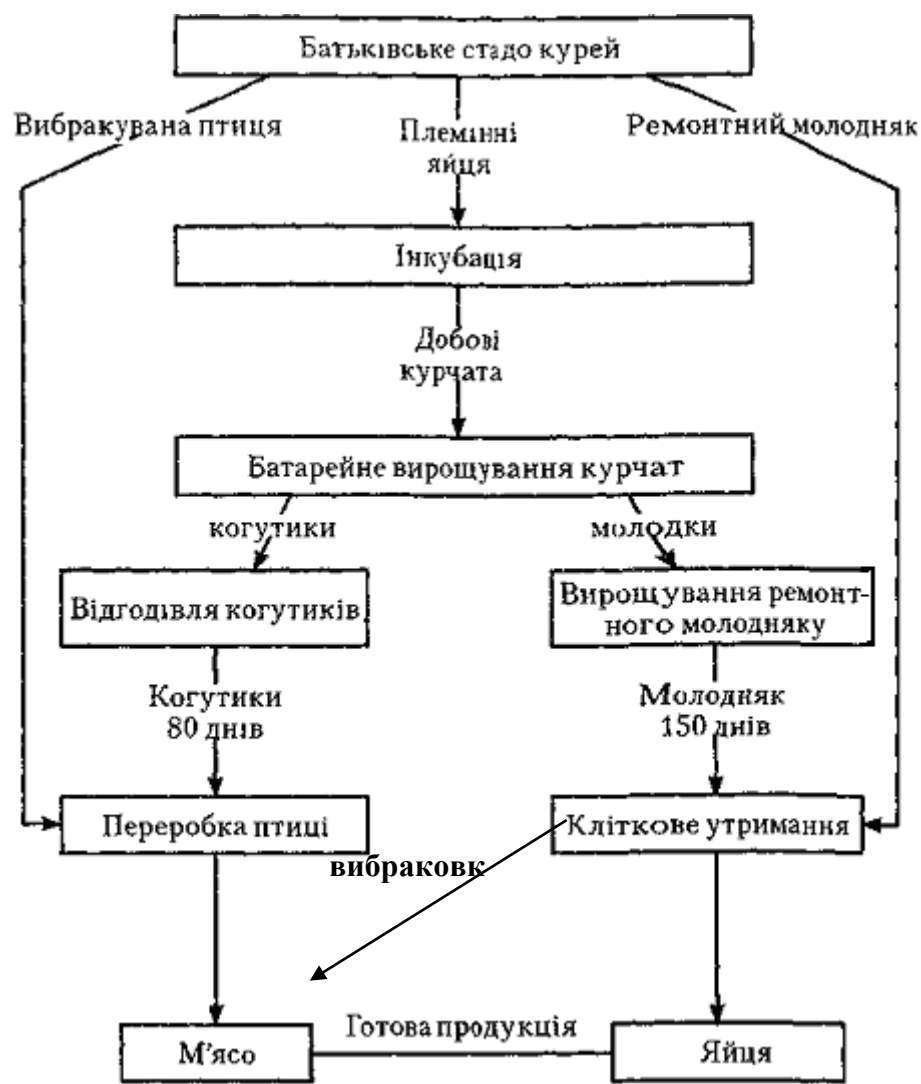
Батьківське стадо курей

Вибракувана птиця

Племінні яйця

Ремонтний молодняк

Інкубація

Добові курчата

Батарейне вирощування курчат

когутики

молодки

Відгодівля когутиків

Вирощування ремонтного молодняку

Когутики 80 днів

Молодняк 150 днів

Переробка птиці

Кліткове утримання

вибраковк

М'ясо

Готова продукція

Яйця